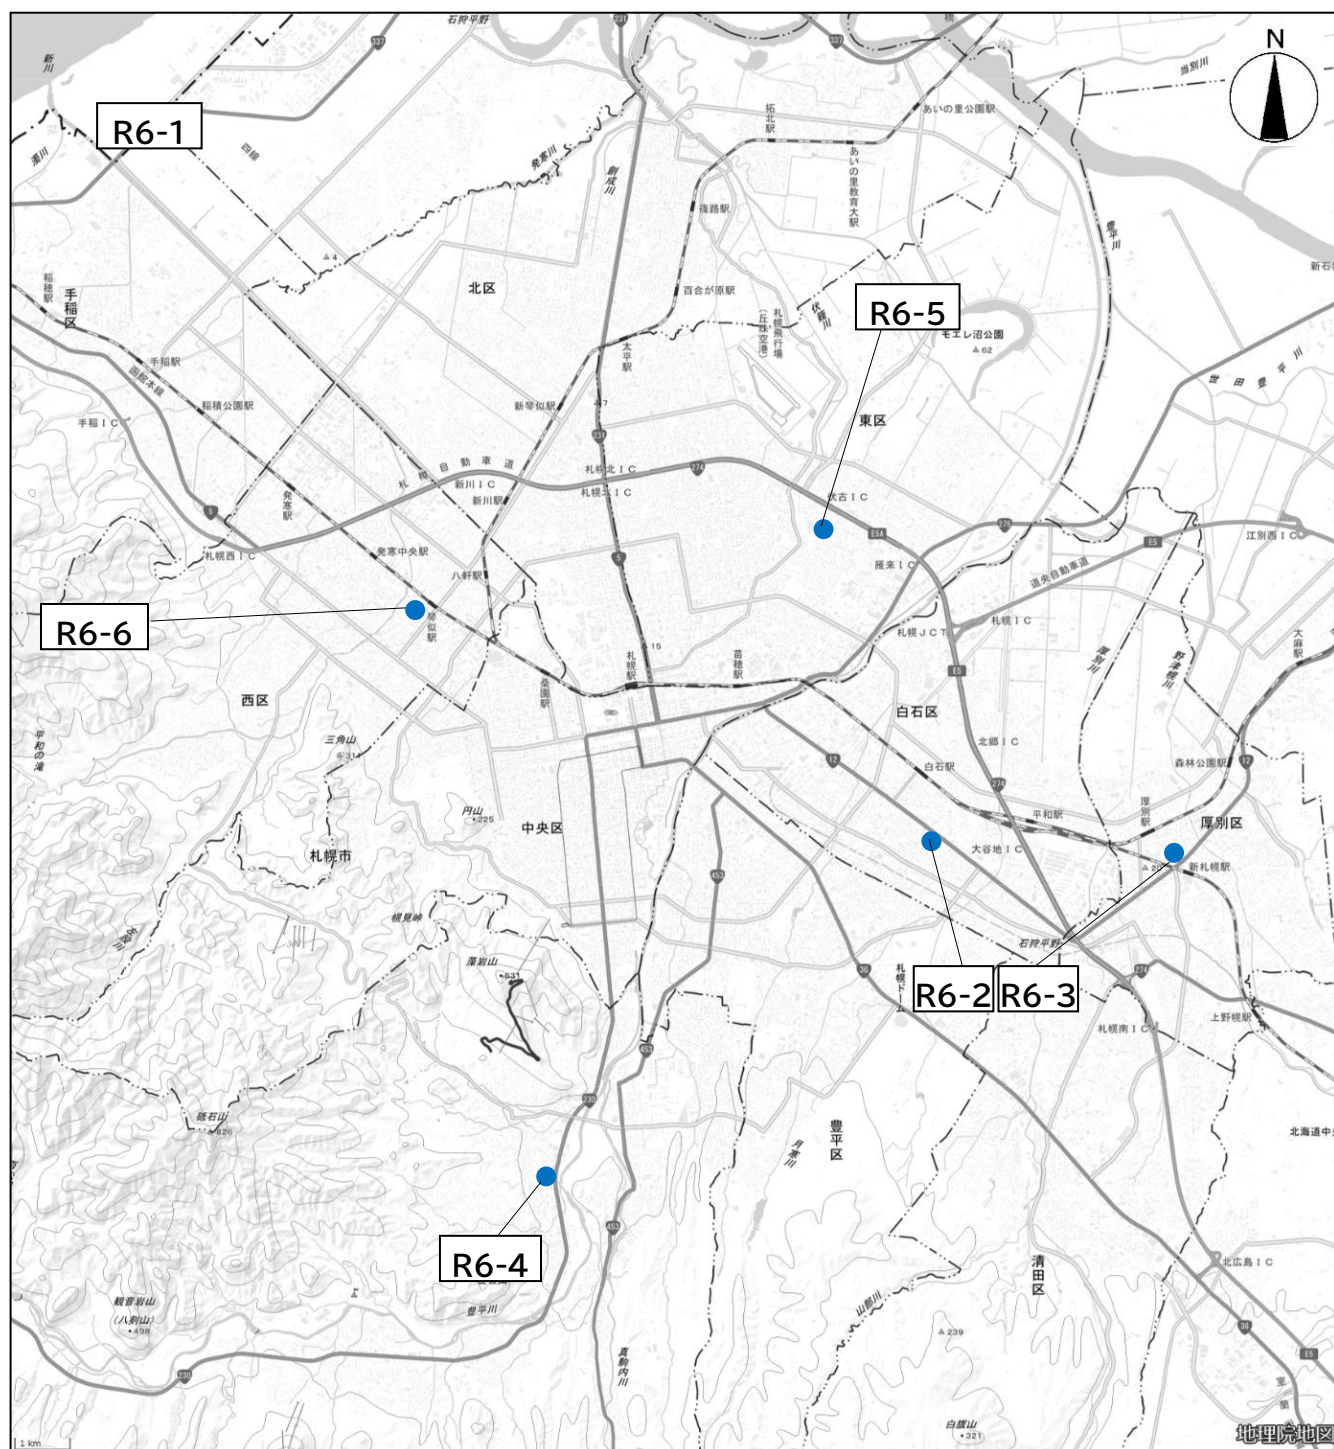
N
R6-1
R6-5
R6-6
R6-2
R6-3
R6-4
石狩平野
新川
北区
手稲区
手稲駅
稲積公園駅
手稲IC
新琴似駅
百合が原駅
篠路駅
拓北駅
あいの里公園駅
あいの里教育大駅
モエレ沼公園
東区
伏古IC
雁来IC
札幌北IC
新川IC
新川駅
札幌西IC
発寒中央駅
八軒駅
琴似駅
札幌駅
苗穂駅
桑園駅
西区
三角山
円山
中央区
札幌市
藻岩山
砥石山
観音岩山
(八剣山)
豊平川
白石区
白石駅
北郷IC
平和駅
大谷地IC
厚別区
新札幌駅
森林公園駅
江別西IC
札幌JCT
札幌IC
道央自動車道
大麻駅
上野幌駅
札幌南IC
豊平区
清田区
北広島IC
北海道中
札幌ドーム
札幌自動車道
豊平川
世田豊平川
当別川
新石
真駒内川
月寒川
山鼻川
厚別川
野津幌川
白旗山
地理院地図
1 km